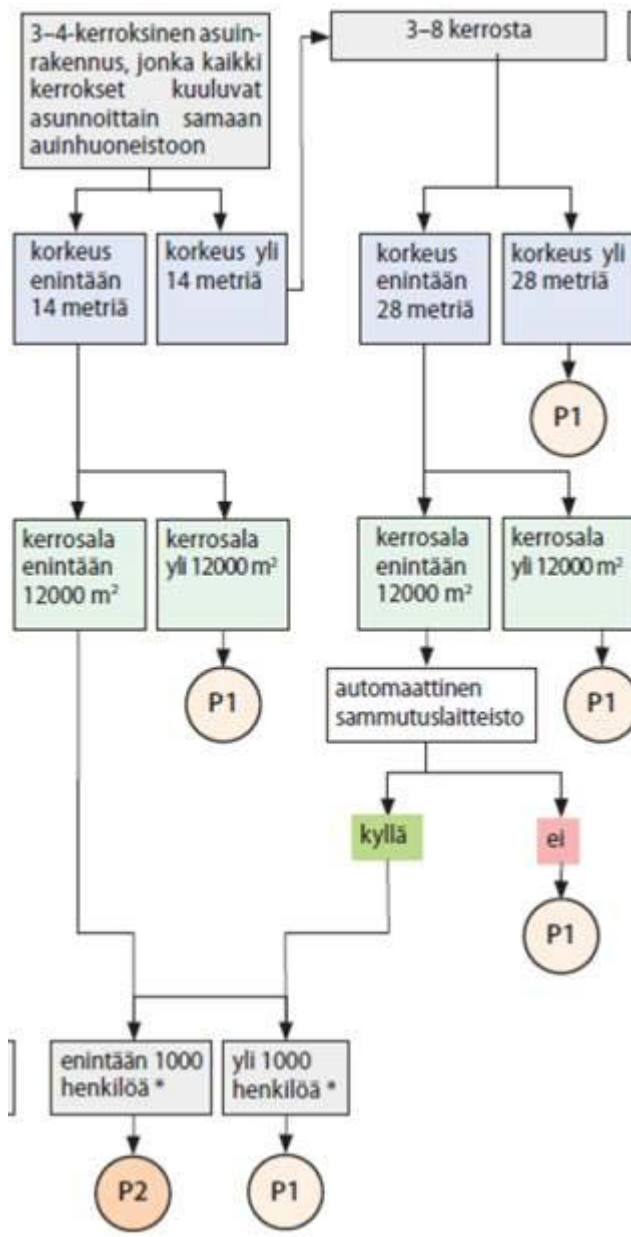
3–4-kerroksinen asuinrakennus, jonka kaikki kerrokset kuuluvat asunnoittain samaan auinhuoneistoon

3–8 kerrosta

korkeus enintään 14 metriä

korkeus yli 14 metriä

korkeus enintään 28 metriä

korkeus yli 28 metriä

P1

kerrosala enintään 12000 m²

kerrosala yli 12000 m²

kerrosala enintään 12000 m²

kerrosala yli 12000 m²

P1

automaattinen sammutuslaitteisto

P1

kyllä

ei

P1

enintään 1000 henkilöä *

yli 1000 henkilöä *

P2

P1